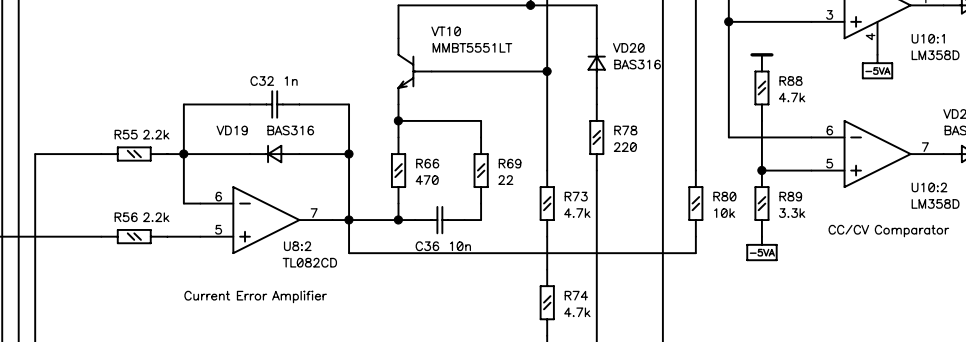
VT10
MMBT5551LT

VD20
BAS316

C32 1n

VD19 BAS316

R55 2.2k

R56 2.2k

6

5

7

U8:2
TL082CD

Current Error Amplifier

R66
470

R69
22

C36 10n

R78
220

R73
4.7k

R74
4.7k

R80
10k

3

4

-5VA

U10:1
LM358D

R88
4.7k

6

5

7

R89
3.3k

-5VA

U10:2
LM358D

CC/CV Comparator

VD2
BAS